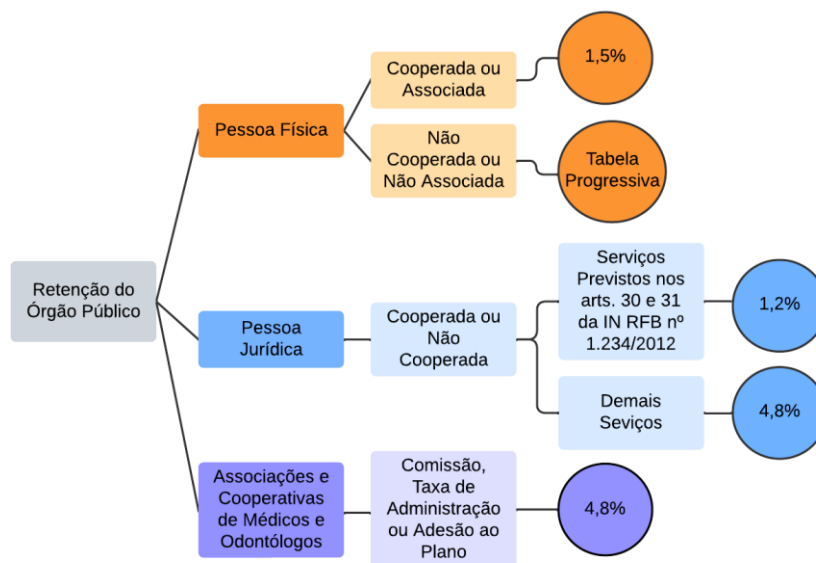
Retenção do Órgão Público

Pessoa Física

Cooperada ou Associada

1,5%

Não Cooperada ou Não Associada

Tabela Progressiva

Pessoa Jurídica

Cooperada ou Não Cooperada

Serviços Previstos nos arts. 30 e 31 da IN RFB nº 1.234/2012

1,2%

Demais Seviços

4,8%

Associações e Cooperativas de Médicos e Odontólogos

Comissão, Taxa de Administração ou Adesão ao Plano

4,8%